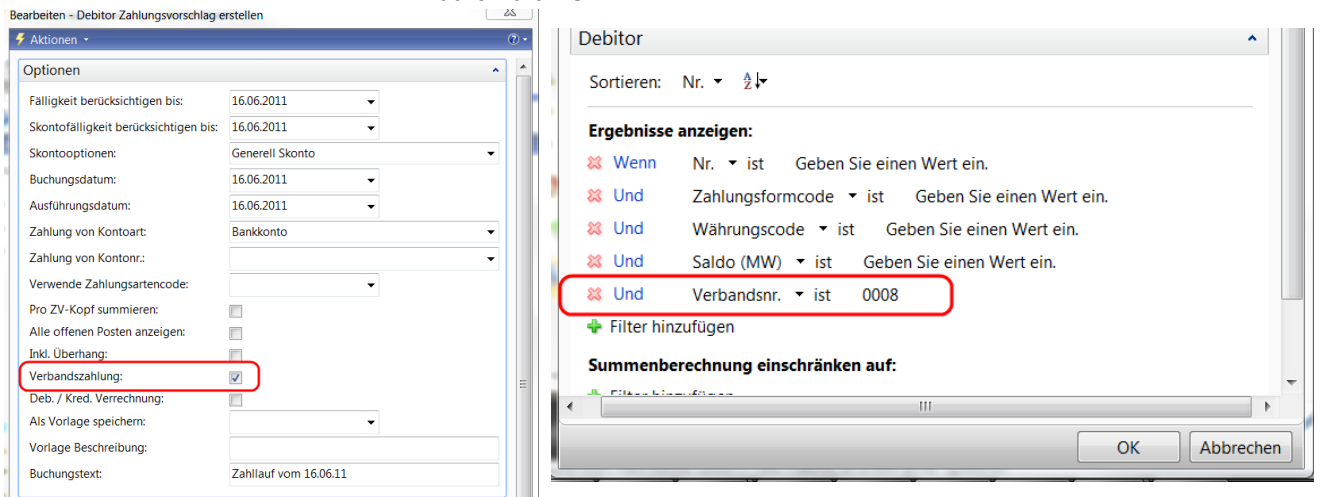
Bearbeiten - Debitor Zahlungsvorschlag erstellen

Aktionen

Optionen

| | |
|---|---|
| Fälligkeit berücksichtigen bis: | 16.06.2011 |
| Skontofälligkeit berücksichtigen bis: | 16.06.2011 |
| Skontooptionen: | Generell Skonto |
| Buchungsdatum: | 16.06.2011 |
| Ausführungsdatum: | 16.06.2011 |
| Zahlung von Kontoart: | Bankkonto |
| Zahlung von Kontonr.: | |
| Verwende Zahlungsartencode: | |
| Pro ZV-Kopf summieren: | |
| Alle offenen Posten anzeigen: | |
| Inkl. Überhang: | |
| Verbandszahlung: | |
| Deb. / Kred. Verrechnung: | |
| Als Vorlage speichern: | |
| Vorlage Beschreibung: | |
| Buchungstext: | Zahllauf vom 16.06.11 |

Debitor

Sortieren: Nr.

Ergebnisse anzeigen:

Wenn Nr. ist Geben Sie einen Wert ein.

Und Zahlungsformcode ist Geben Sie einen Wert ein.

Und Währungscode ist Geben Sie einen Wert ein.

Und Saldo (MW) ist Geben Sie einen Wert ein.

Und Verbandsnr. ist 0008

Filter hinzufügen

Summenberechnung einschränken auf:

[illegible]

OK Abbrechen